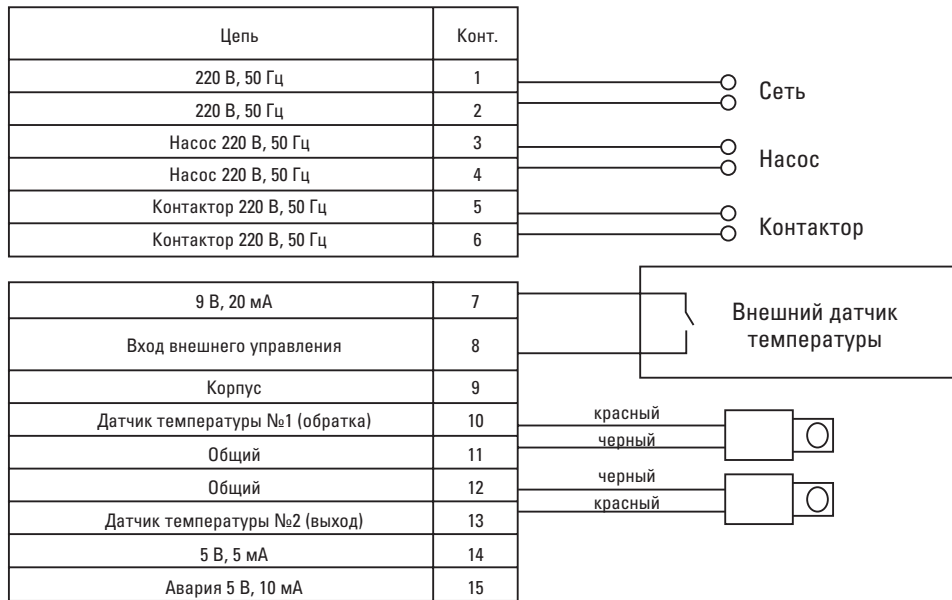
| Цепь | Конт. |
|---|---|
| 220 В, 50 Гц | 1 |
| 220 В, 50 Гц | 2 |
| Насос 220 В, 50 Гц | 3 |
| Насос 220 В, 50 Гц | 4 |
| Контактор 220 В, 50 Гц | 5 |
| Контактор 220 В, 50 Гц | 6 |

Сеть

Насос

Контактор

| | |
|---|---|
| 9 В, 20 мА | 7 |
| Вход внешнего управления | 8 |
| Корпус | 9 |
| Датчик температуры №1 (обратка) | 10 |
| Общий | 11 |
| Общий | 12 |
| Датчик температуры №2 (выход) | 13 |
| 5 В, 5 мА | 14 |
| Авария 5 В, 10 мА | 15 |

Внешний датчик температуры

красный

черный

черный

красный